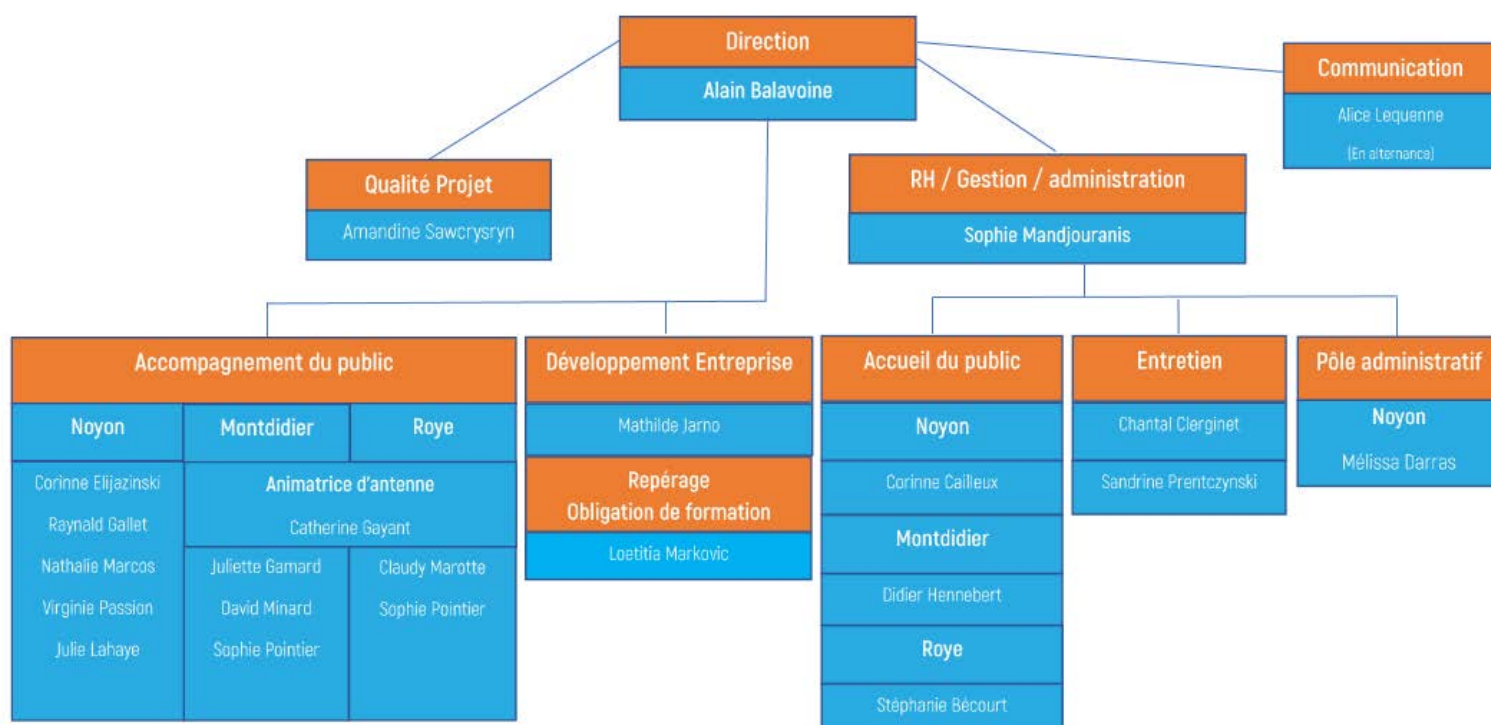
Direction
Alain Balavoine

Communication
Alice Lequenne
(En alternance)

Qualité Projet
Amandine Sawcrysryn

RH / Gestion / administration
Sophie Mandjouranis

Accompagnement du public

Noyon
Corinne Elijazinski
Raynald Gallet
Nathalie Marcos
Virginie Passion
Julie Lahaye

Montdidier

Roye

Animatrice d'antenne
Catherine Gayant

Juliette Gamard
David Minard
Sophie Pointier

Claudy Marotte
Sophie Pointier

Développement Entreprise
Mathilde Jarno

Repérage
Obligation de formation
Loetitia Markovic

Accueil du public
Noyon
Corinne Cailleux
Montdidier
Didier Hennebert
Roye
Stéphanie Bécourt

Entretien
Chantal Clerginet
Sandrine Prentczynski

Pôle administratif
Noyon
Mélissa Darras